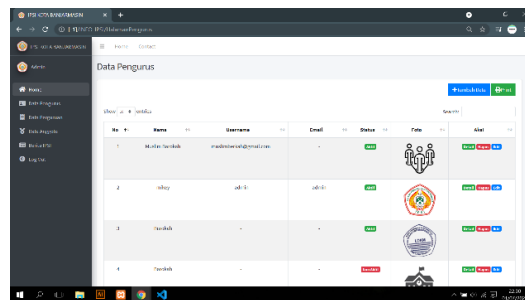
IPSI KOTA BANJARMASIN
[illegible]/IPSI/data/pengurus

IPSI KOTA BANJARMASIN
Home Contact
Admin
Home
Data Pengurus
Data Pengurus
Data Anggota
Berita IPSI
Log Out

Data Pengurus

+ Tambah Data Print

Show 10 entries
Search:

| No | Nama | Username | Email | Status | Foto | Aksi |
|---|---|---|---|---|---|---|
| 1 | Muslim Yardiah | muslimsherwah@gmail.com | - | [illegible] | | Detail Hapus Edit |
| 2 | reboy | admin | admin | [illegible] | | Detail Hapus Edit |
| 3 | Yardiah | - | - | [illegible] | | Detail Hapus Edit |
| 4 | Yardiah | - | - | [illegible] | | Detail Hapus Edit |

22:30